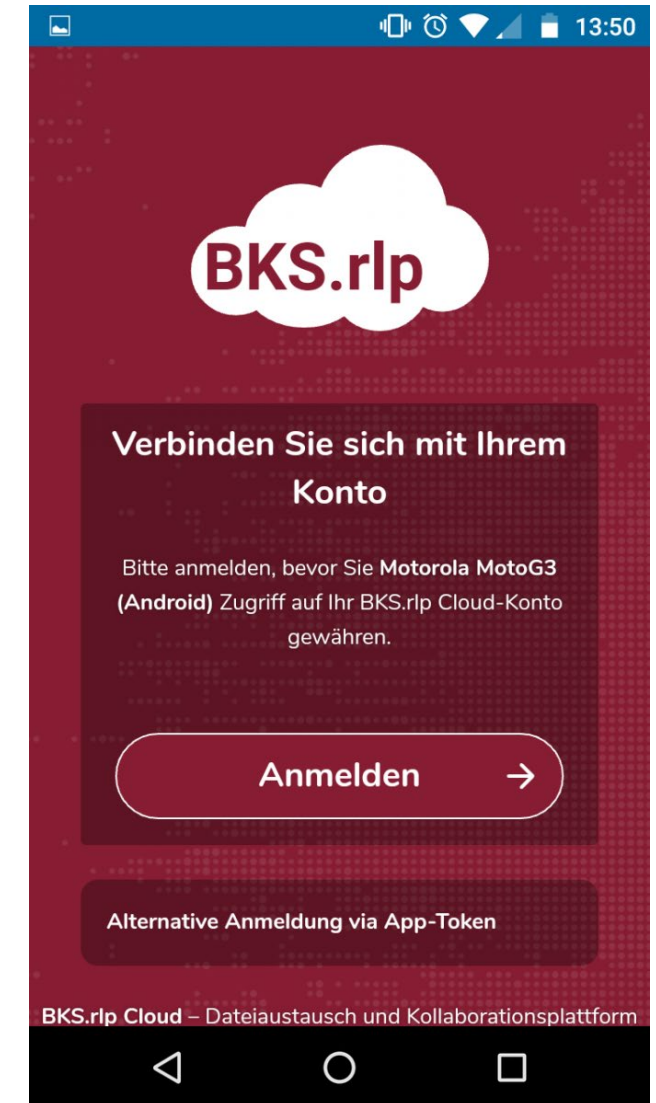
13:50

BKS.rlp

Verbinden Sie sich mit Ihrem Konto

Bitte anmelden, bevor Sie **Motorola MotoG3 (Android)** Zugriff auf Ihr BKS.rlp Cloud-Konto gewähren.

Anmelden →

Alternative Anmeldung via App-Token

**BKS.rlp Cloud** – Dateiaustausch und Kollaborationsplattform